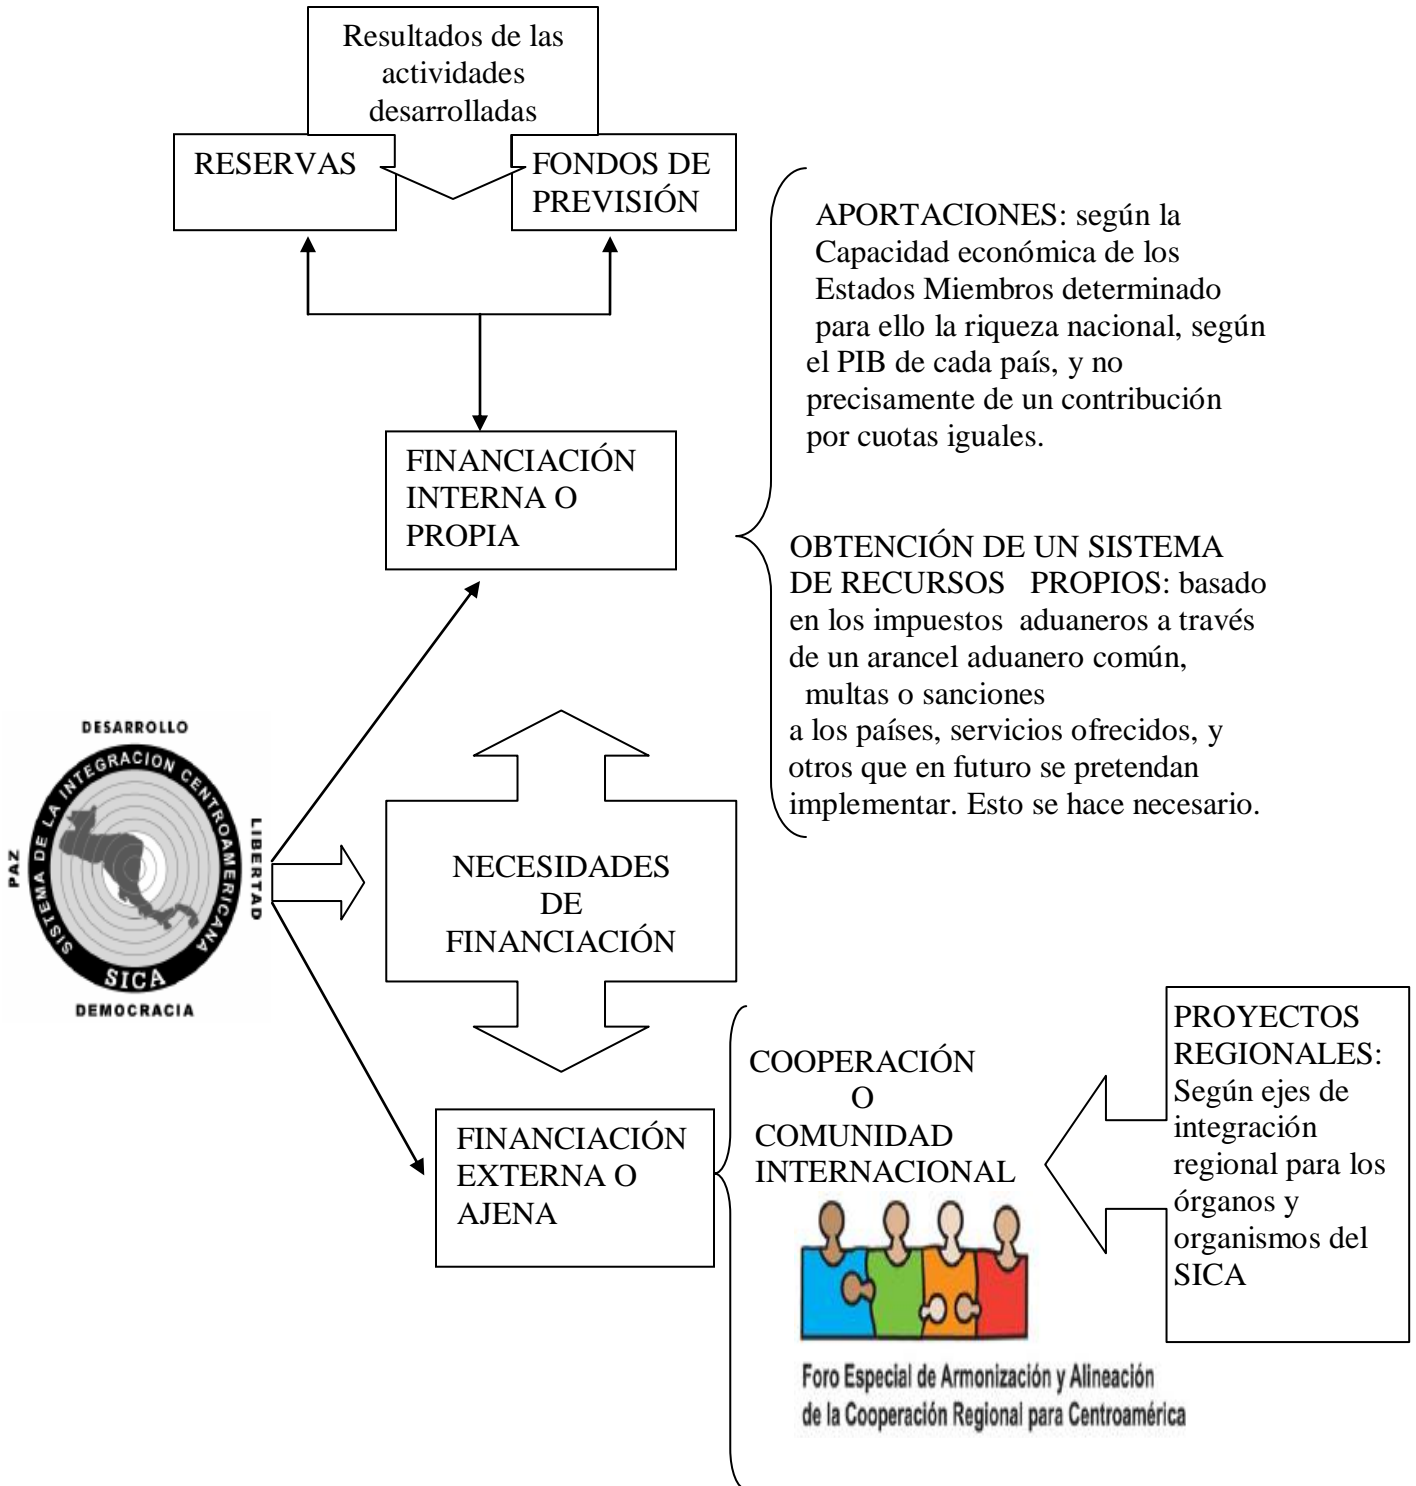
Resultados de las actividades desarrolladas

RESERVAS

FONDOS DE PREVISIÓN

APORTACIONES: según la Capacidad económica de los Estados Miembros determinado para ello la riqueza nacional, según el PIB de cada país, y no precisamente de un contribución por cuotas iguales.

FINANCIACIÓN INTERNA O PROPIA

OBTENCIÓN DE UN SISTEMA DE RECURSOS PROPIOS: basado en los impuestos aduaneros a través de un arancel aduanero común, multas o sanciones a los países, servicios ofrecidos, y otros que en futuro se pretendan implementar. Esto se hace necesario.

DESARROLLO
SISTEMA DE LA INTEGRACION CENTROAMERICANA
PAZ
LIBERTAD
SICA
DEMOCRACIA

NECESIDADES DE FINANCIACIÓN

PROYECTOS REGIONALES: Según ejes de integración regional para los órganos y organismos del SICA

COOPERACIÓN O COMUNIDAD INTERNACIONAL

FINANCIACIÓN EXTERNA O AJENA

Foro Especial de Armonización y Alineación de la Cooperación Regional para Centroamérica